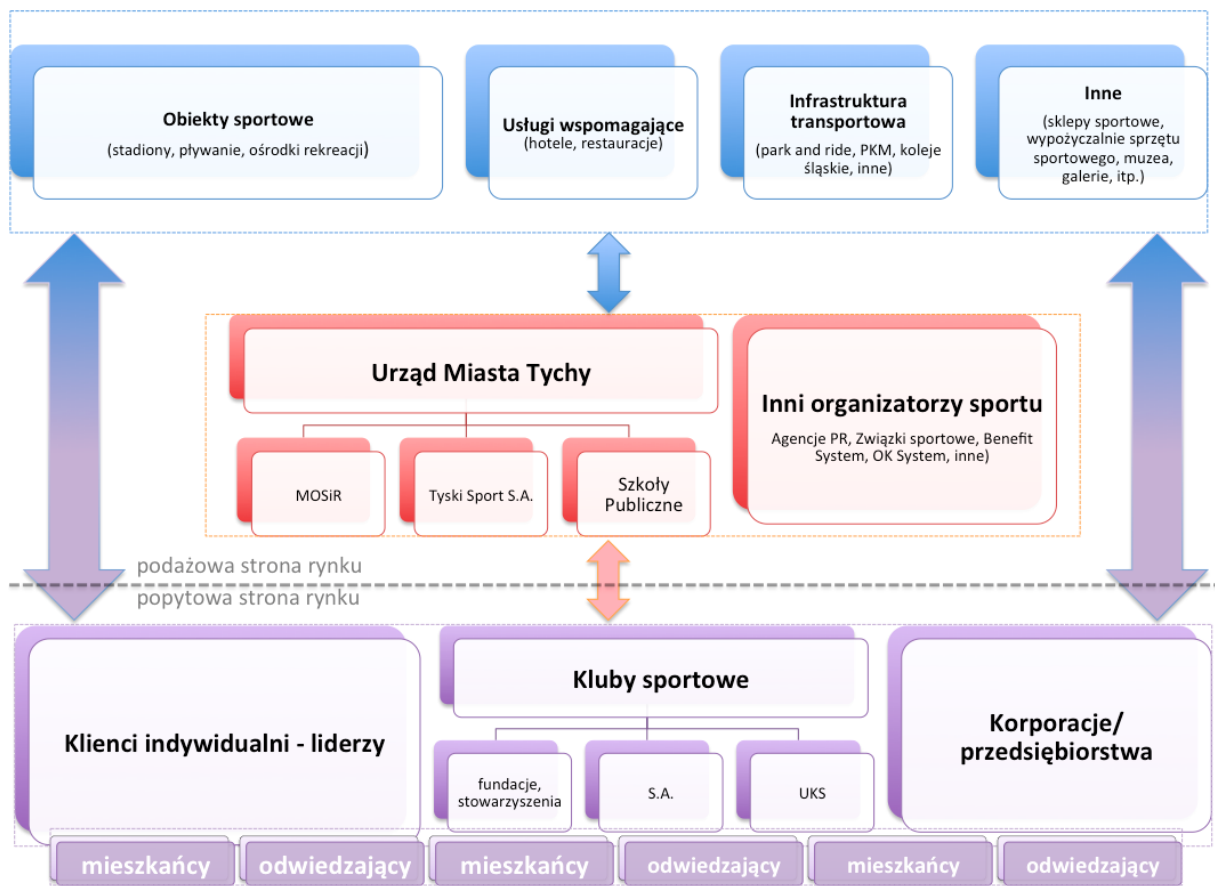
Obiekty sportowe
(stadiony, pływanie, ośrodki rekreacji)

Usługi wspomagające
(hotele, restauracje)

Infrastruktura transportowa
(park and ride, PKM, koleje śląskie, inne)

Inne
(sklepy sportowe, wypożyczalnie sprzętu sportowego, muzea, galerie, itp.)

Urząd Miasta Tychy

MOSiR

Tyski Sport S.A.

Szkoły Publiczne

Inni organizatorzy sportu
Agencje PR, Związki sportowe, Benefit System, OK System, inne)

podażowa strona rynku
popytowa strona rynku

Klienci indywidualni - liderzy

Kluby sportowe

fundacje, stowarzyszenia

S.A.

UKS

Korporacje/ przedsiębiorstwa

mieszkańcy
odwiedzający
mieszkańcy
odwiedzający
mieszkańcy
odwiedzający